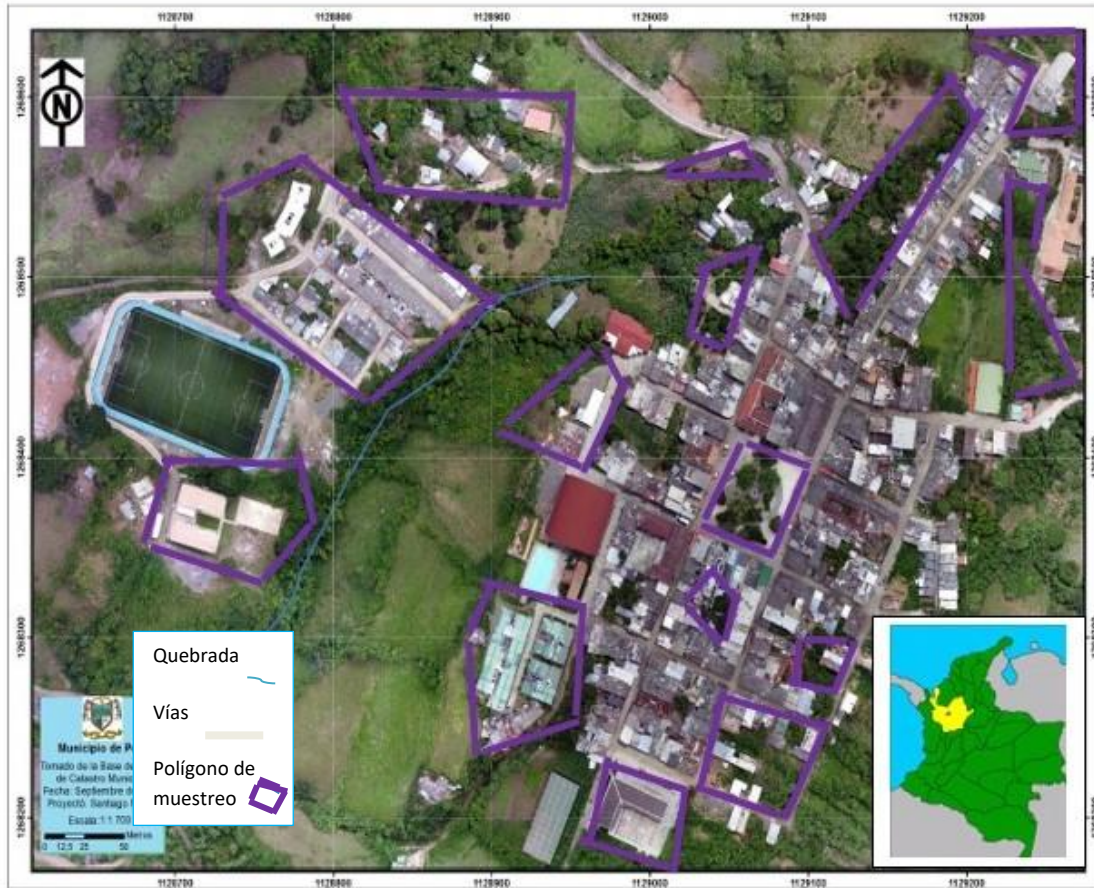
1128700
1128800
1128900
1129000
1129100
1129200

N

Quebrada

Vías

Polígono de muestreo

Municipio de P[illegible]
Tomado de la Base de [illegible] de Catastro Munic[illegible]
Fecha: Septiembre d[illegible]
Proyectó: Santiago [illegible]
Escala 1:1 700
Metros
0 12.5 25 50

1128700
1128800
1128900
1129000
1129100
1129200